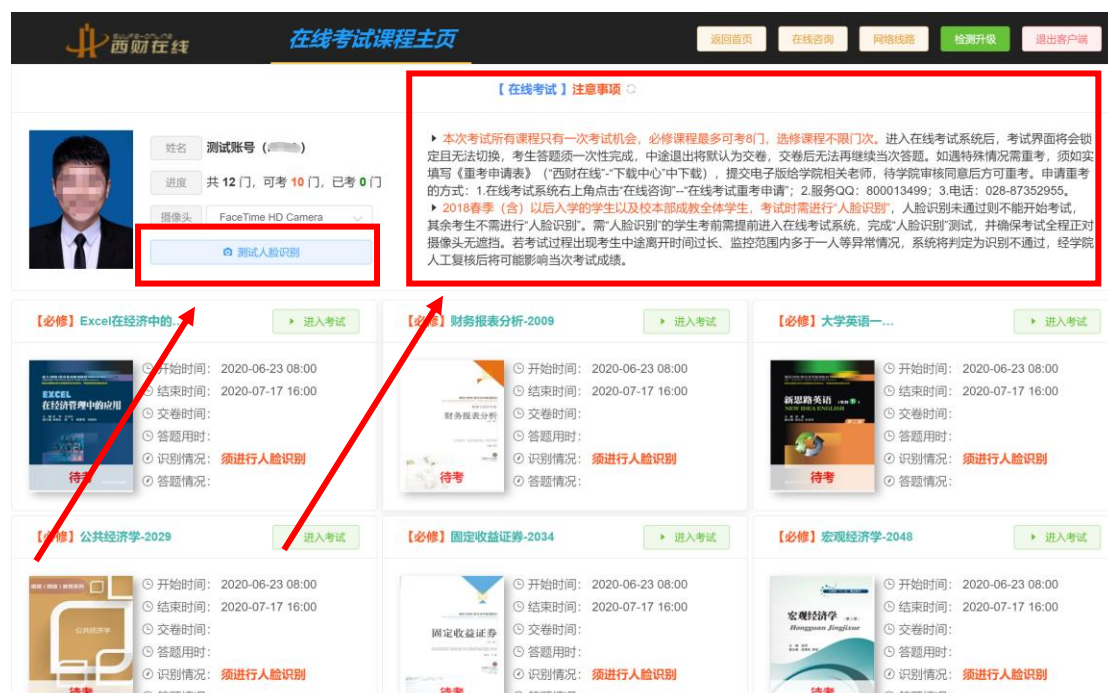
西财在线

在线考试课程主页

返回首页　在线咨询　网络线路　检测升级　退出客户端

【在线考试】注意事项

姓名　测试账号（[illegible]）

进度　共 12 门，可考 10 门，已考 0 门

摄像头　FaceTime HD Camera

测试人脸识别

▸ 本次考试所有课程只有一次考试机会，必修课程最多可考8门，选修课程不限门次。进入在线考试系统后，考试界面将会锁定且无法切换，考生答题须一次性完成，中途退出将默认为交卷，交卷后无法再继续当次答题。如遇特殊情况需重考，须如实填写《重考申请表》（"西财在线"-"下载中心"中下载），提交电子版给学院相关老师，待学院审核同意后方可重考。申请重考的方式：1.在线考试系统右上角点击"在线咨询"--"在线考试重考申请"；2.服务QQ：800013499；3.电话：028-87352955。

▸ 2018春季（含）以后入学的学生以及校本部成教全体学生，考试时需进行"人脸识别"，人脸识别未通过则不能开始考试，其余考生不需进行"人脸识别"。需"人脸识别"的学生考前需提前进入在线考试系统，完成"人脸识别"测试，并确保考试全程正对摄像头无遮挡。若考试过程出现考生中途离开时间过长、监控范围内多于一人等异常情况，系统将判定为识别不通过，经学院人工复核后将可能影响当次考试成绩。

【必修】Excel在经济中的...　进入考试
EXCEL 在经济管理中的应用
待考
开始时间：2020-06-23 08:00
结束时间：2020-07-17 16:00
交卷时间：
答题用时：
识别情况：须进行人脸识别
答题情况：

【必修】财务报表分析-2009　进入考试
财务报表分析
待考
开始时间：2020-06-23 08:00
结束时间：2020-07-17 16:00
交卷时间：
答题用时：
识别情况：须进行人脸识别
答题情况：

【必修】大学英语一...　进入考试
新思路英语 NEW IDEA ENGLISH
待考
开始时间：2020-06-23 08:00
结束时间：2020-07-17 16:00
交卷时间：
答题用时：
识别情况：须进行人脸识别
答题情况：

【必修】公共经济学-2029　进入考试
公共经济学
待考
开始时间：2020-06-23 08:00
结束时间：2020-07-17 16:00
交卷时间：
答题用时：
识别情况：须进行人脸识别

【必修】固定收益证券-2034　进入考试
固定收益证券
开始时间：2020-06-23 08:00
结束时间：2020-07-17 16:00
交卷时间：
答题用时：
识别情况：须进行人脸识别

【必修】宏观经济学-2048　进入考试
宏观经济学 Hongguan Jingjixue
待考
开始时间：2020-06-23 08:00
结束时间：2020-07-17 16:00
交卷时间：
答题用时：
识别情况：须进行人脸识别